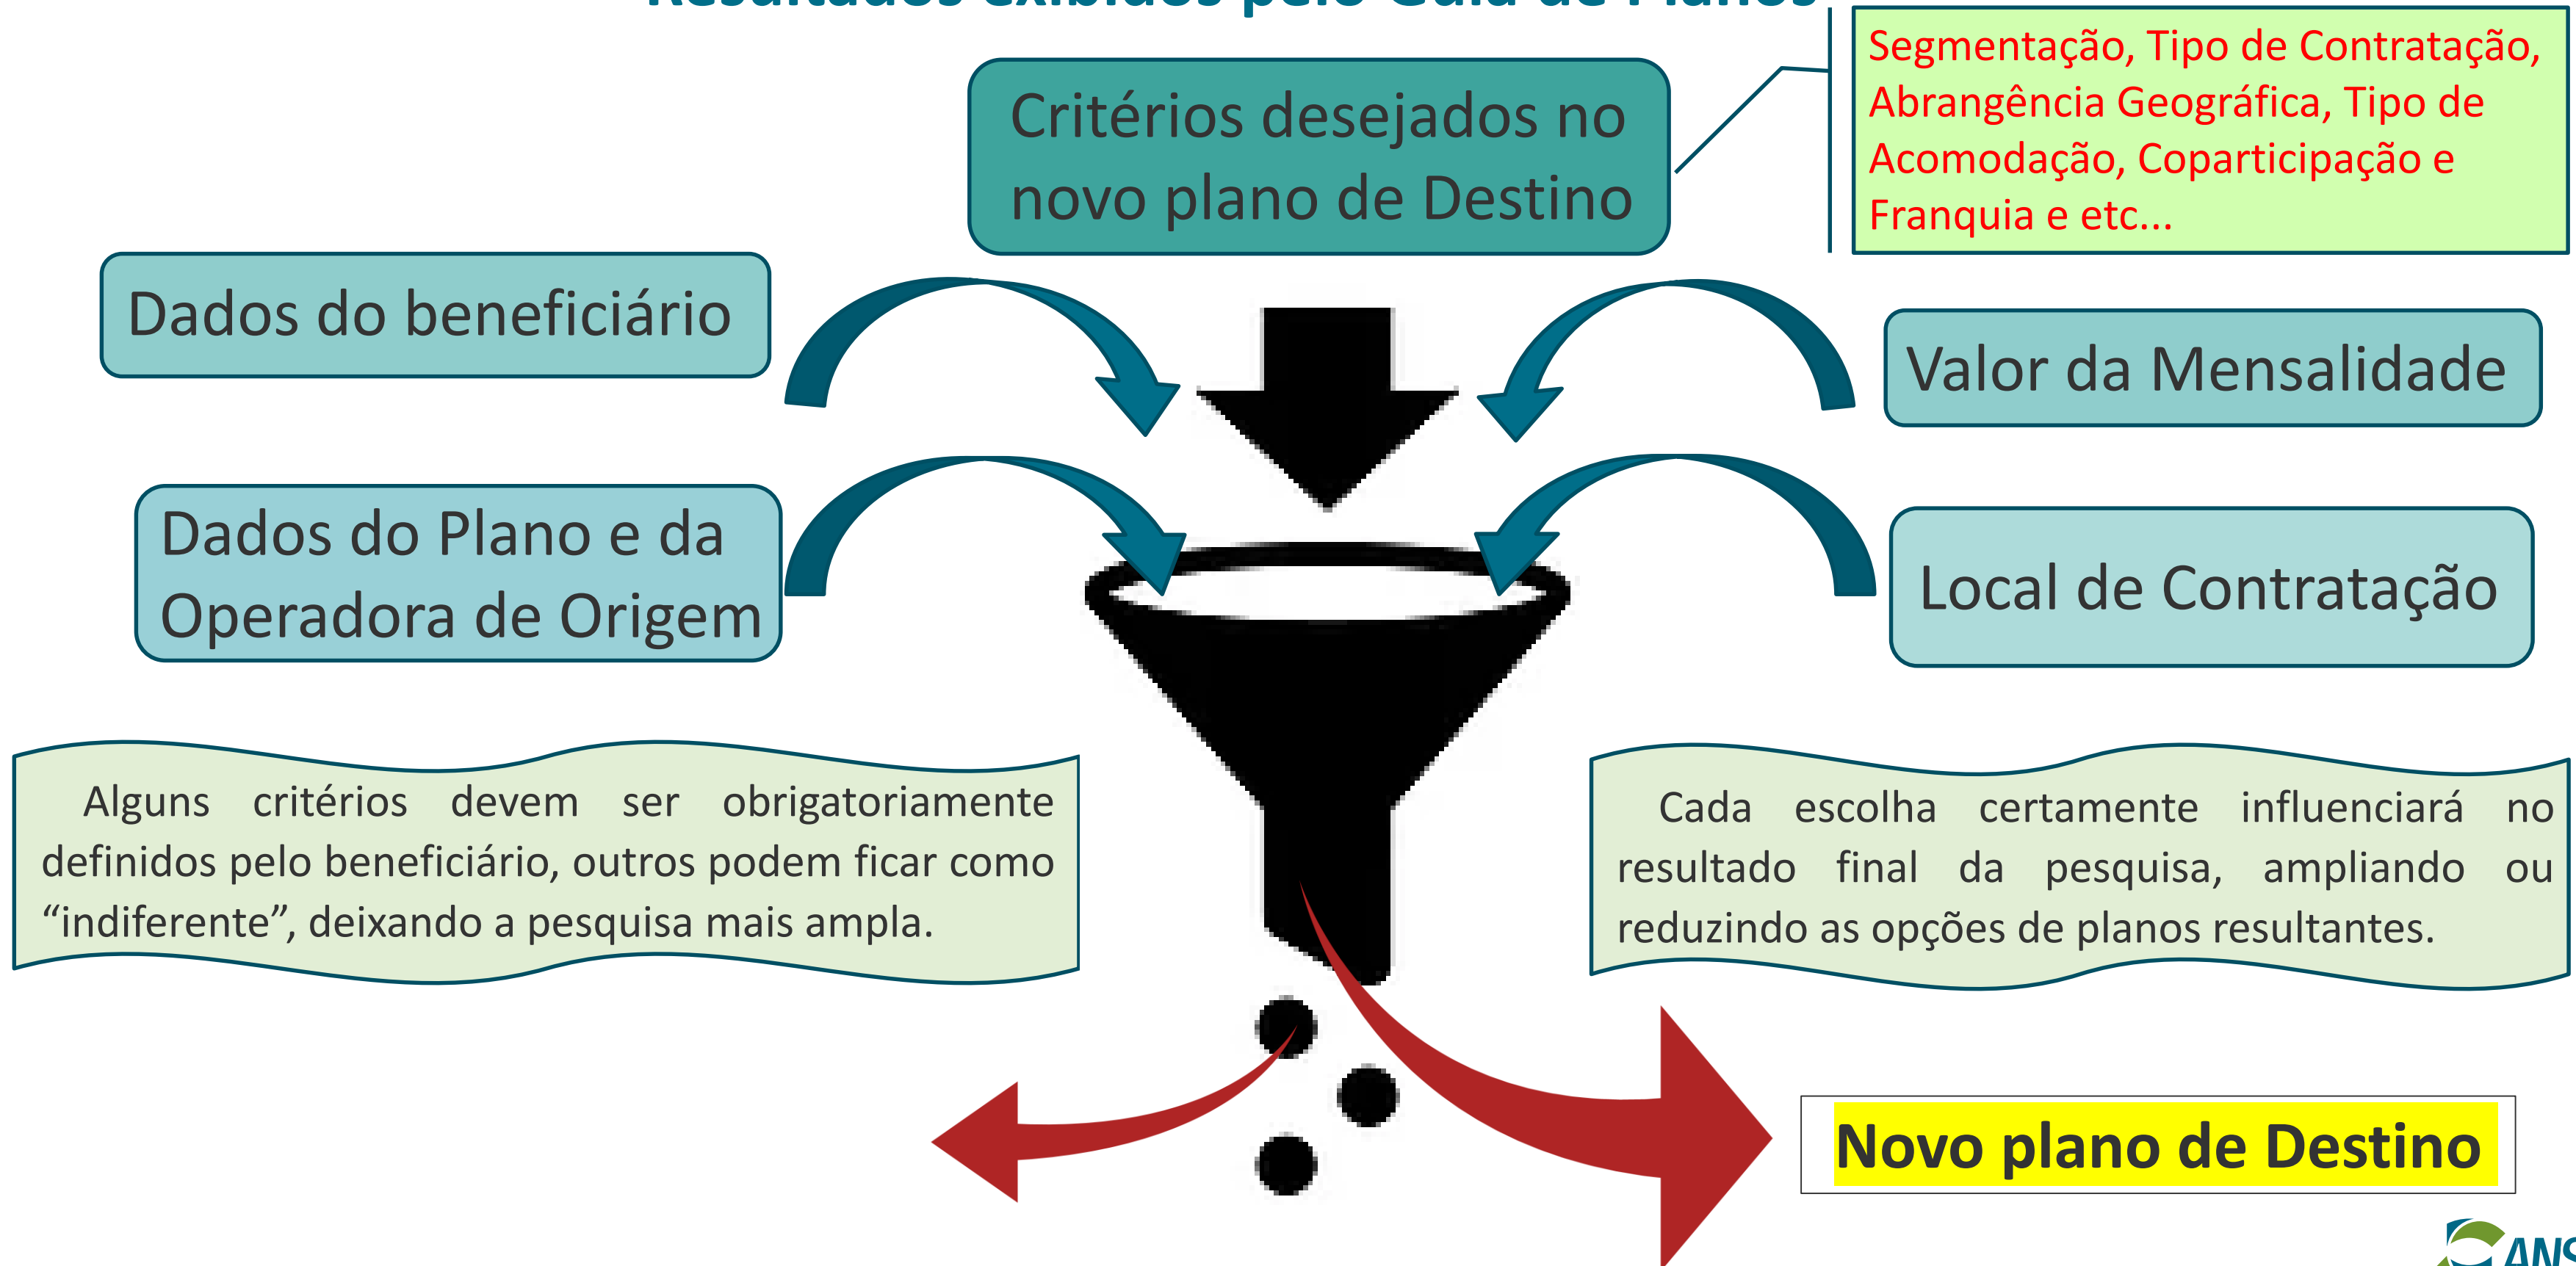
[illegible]

Critérios desejados no novo plano de Destino

Segmentação, Tipo de Contratação, Abrangência Geográfica, Tipo de Acomodação, Coparticipação e Franquia e etc...

Dados do beneficiário

Valor da Mensalidade

Dados do Plano e da Operadora de Origem

Local de Contratação

Alguns critérios devem ser obrigatoriamente definidos pelo beneficiário, outros podem ficar como “indiferente”, deixando a pesquisa mais ampla.

Cada escolha certamente influenciará no resultado final da pesquisa, ampliando ou reduzindo as opções de planos resultantes.

Novo plano de Destino

ANS